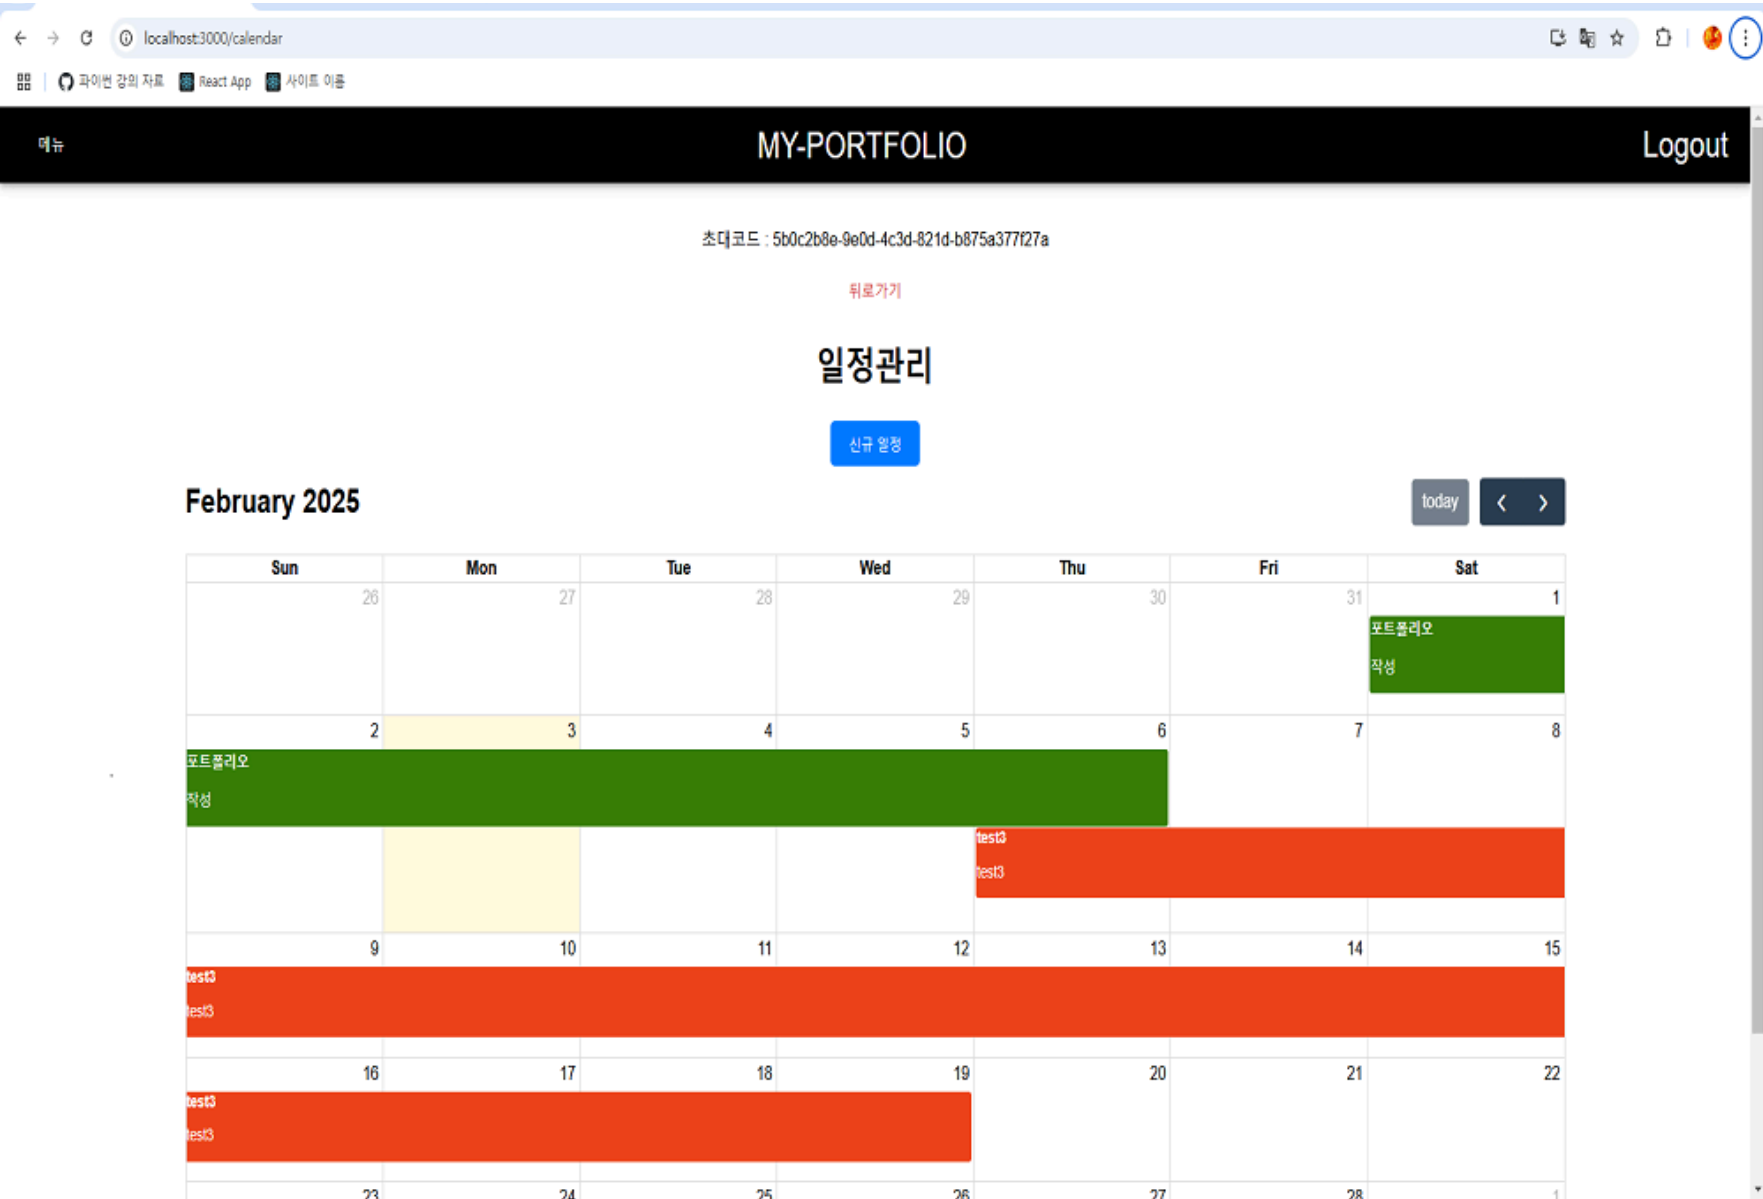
localhost:3000/calendar

파이썬 강의 자료 React App 사이트 이름

메뉴

MY-PORTFOLIO

Logout

초대코드 : 5b0c2b8e-9e0d-4c3d-821d-b875a377f27a

뒤로가기

일정관리

신규 일정

February 2025

today

| Sun | Mon | Tue | Wed | Thu | Fri | Sat |
|---|---|---|---|---|---|---|
| 26 | 27 | 28 | 29 | 30 | 31 | 1 포트폴리오 작성 |
| 2 포트폴리오 작성 | 3 | 4 | 5 | 6 test3 test3 | 7 | 8 |
| 9 test3 test3 | 10 | 11 | 12 | 13 | 14 | 15 |
| 16 test3 test3 | 17 | 18 | 19 | 20 | 21 | 22 |
| 23 | 24 | 25 | 26 | 27 | 28 | 1 |